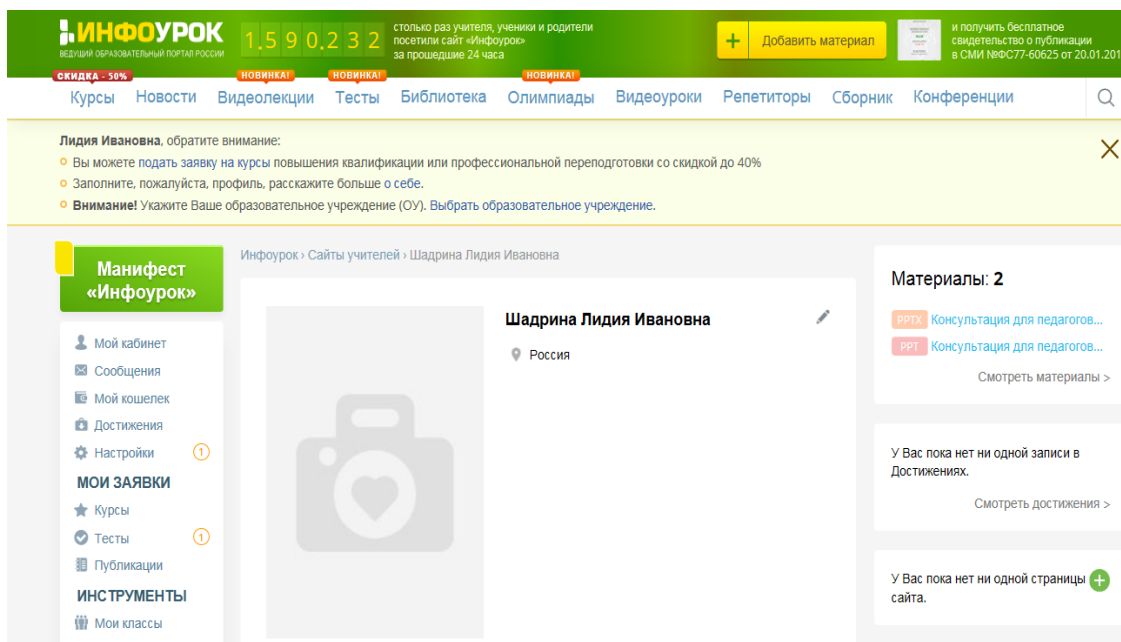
ИНФОУРОК
ВЕДУЩИЙ ОБРАЗОВАТЕЛЬНЫЙ ПОРТАЛ РОССИИ

1 5 9 0 2 3 2 столько раз учителя, ученики и родители посетили сайт «Инфоурок» за прошедшие 24 часа

+ Добавить материал

и получить бесплатное свидетельство о публикации в СМИ №ФС77-60625 от 20.01.201

СКИДКА - 50%
НОВИНКА!
НОВИНКА!
НОВИНКА!

Курсы Новости Видеолекции Тесты Библиотека Олимпиады Видеоуроки Репетиторы Сборник Конференции

Лидия Ивановна, обратите внимание:
Вы можете подать заявку на курсы повышения квалификации или профессиональной переподготовки со скидкой до 40%
Заполните, пожалуйста, профиль, расскажите больше о себе.
Внимание! Укажите Ваше образовательное учреждение (ОУ). Выбрать образовательное учреждение.

Манифест «Инфоурок»

Мой кабинет
Сообщения
Мой кошелек
Достижения
Настройки 1
МОИ ЗАЯВКИ
Курсы
Тесты 1
Публикации
ИНСТРУМЕНТЫ
Мои классы

Инфоурок › Сайты учителей › Шадрина Лидия Ивановна

Шадрина Лидия Ивановна
Россия

Материалы: 2
PPTX Консультация для педагогов...
PPT Консультация для педагогов...
Смотреть материалы >

У Вас пока нет ни одной записи в Достижениях.
Смотреть достижения >

У Вас пока нет ни одной страницы сайта.